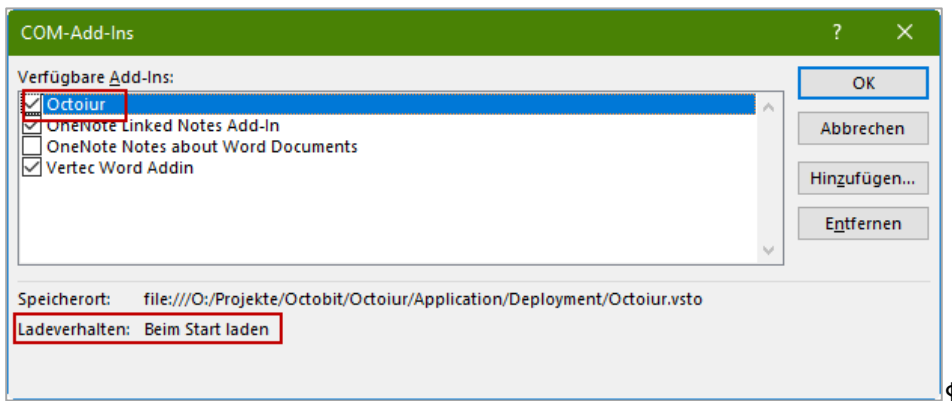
COM-Add-Ins

?

Verfügbare Add-Ins:

Octoiur

OneNote Linked Notes Add-In

OneNote Notes about Word Documents

Vertec Word Addin

OK

Abbrechen

Hinzufügen...

Entfernen

Speicherort: file:///O:/Projekte/Octobit/Octoiur/Application/Deployment/Octoiur.vsto

Ladeverhalten: Beim Start laden